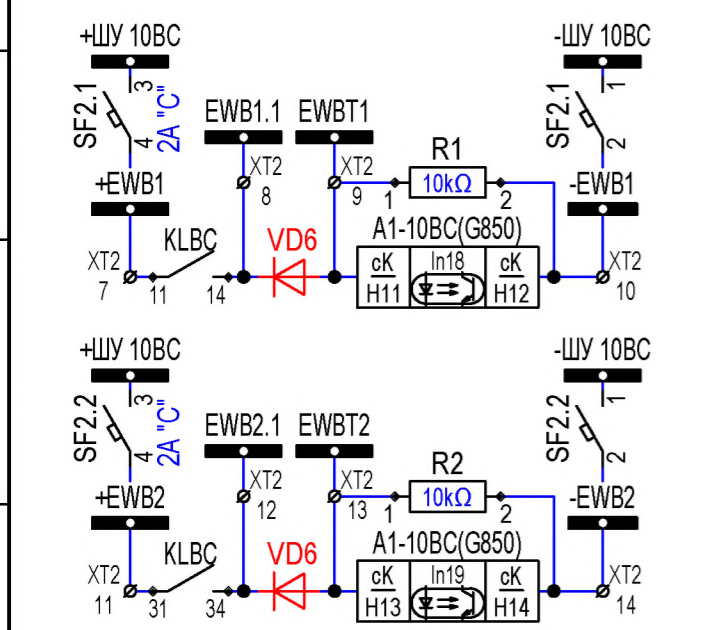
+ШУ 10ВС
SF2.1
3
4
2A "C"
EWB1.1
EWBT1
R1
-ШУ 10ВС
SF2.1
1
2
XT2
8
XT2
9
1
10kΩ
2
+EWB1
-EWB1
A1-10BC(G850)
XT2
7
11
KLBC
14
VD6
cK
H11
In18
cK
H12
XT2
10

+ШУ 10ВС
SF2.2
3
4
2A "C"
EWB2.1
EWBT2
R2
-ШУ 10ВС
SF2.2
1
2
XT2
12
XT2
13
1
10kΩ
2
+EWB2
-EWB2
A1-10BC(G850)
XT2
11
31
KLBC
34
VD6
cK
H13
In19
cK
H14
XT2
14